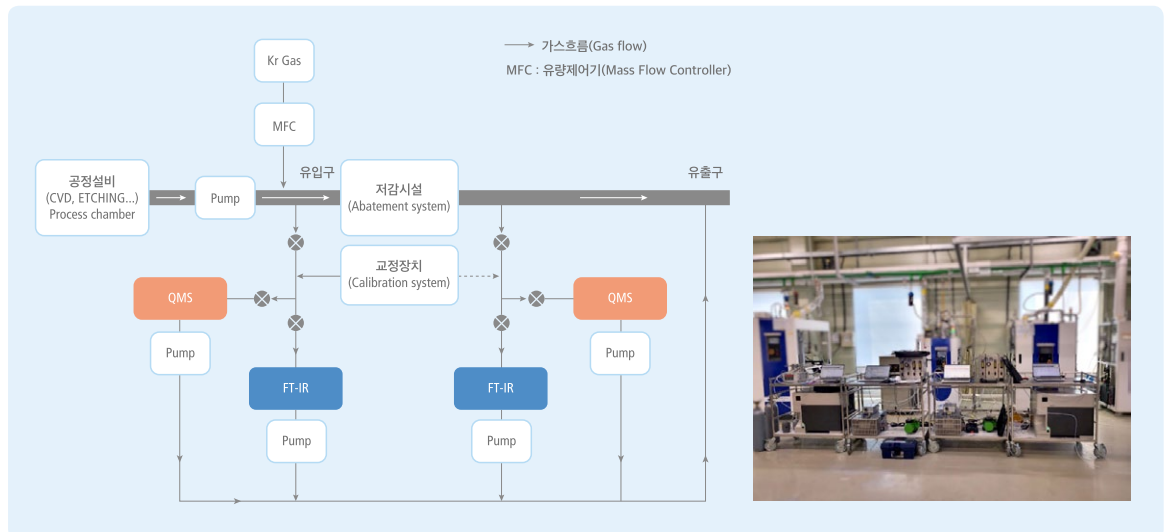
가스흐름(Gas flow)
MFC : 유량제어기(Mass Flow Controller)

Kr Gas

MFC

공정설비
(CVD, ETCHING...)
Process chamber

Pump

유입구

저감시설
(Abatement system)

유출구

교정장치
(Calibration system)

QMS

Pump

FT-IR

Pump

FT-IR

Pump

QMS

Pump